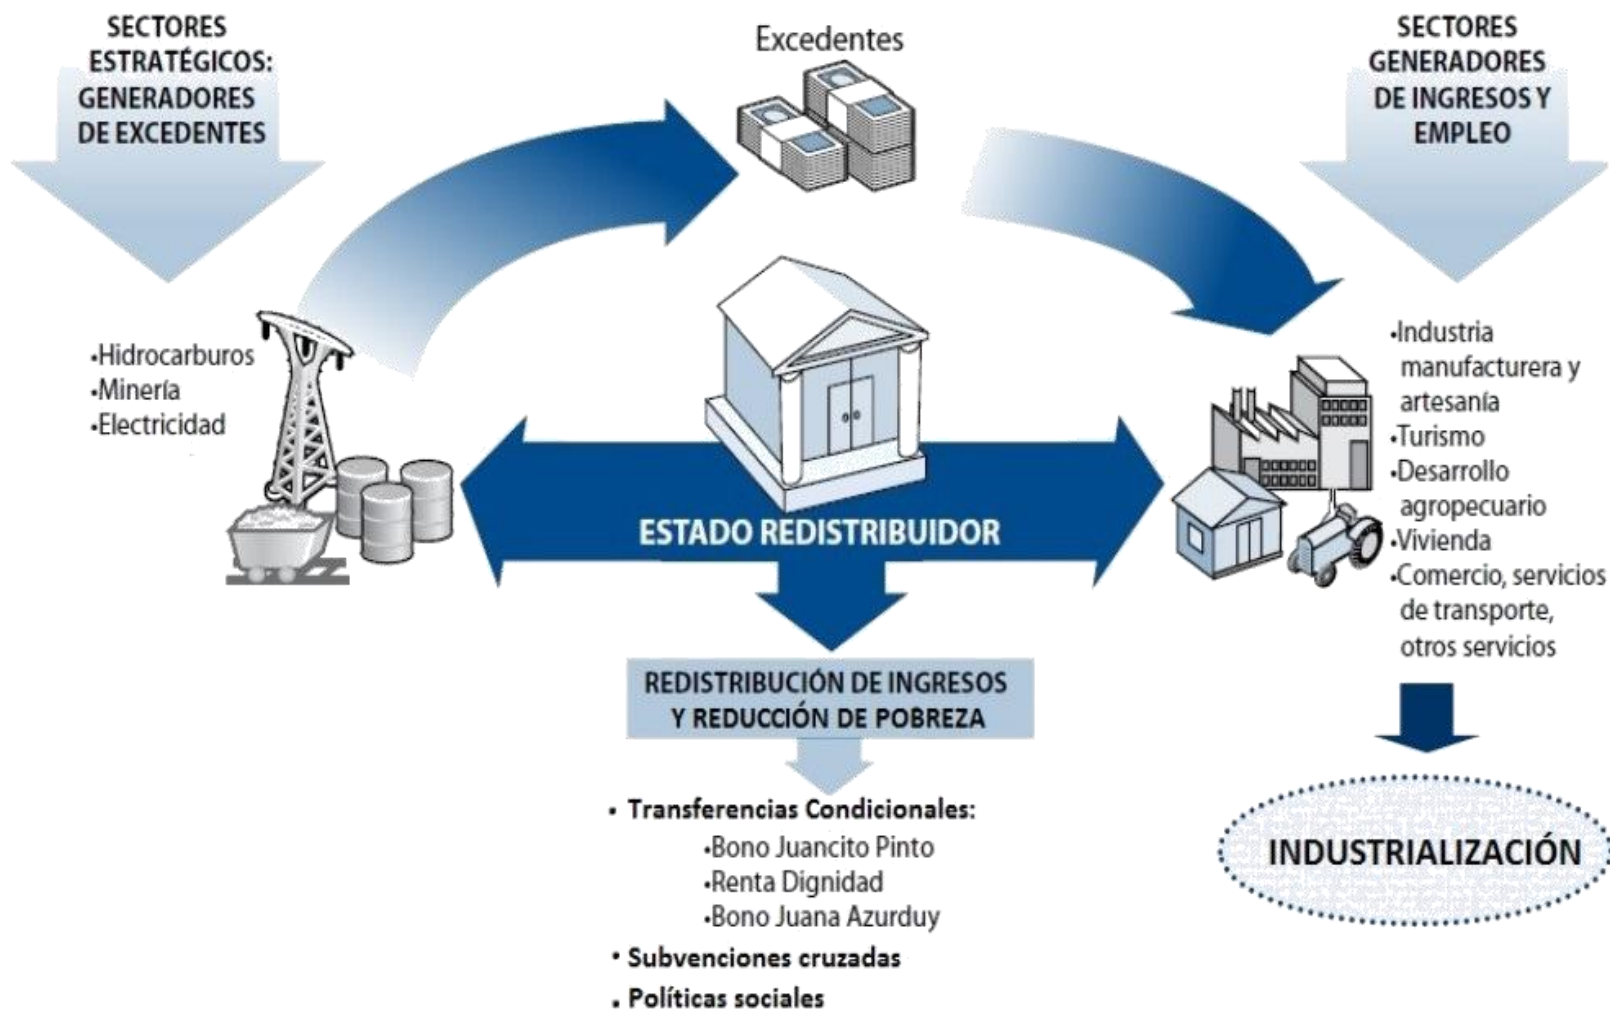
SECTORES ESTRATÉGICOS: GENERADORES DE EXCEDENTES

Excedentes

SECTORES GENERADORES DE INGRESOS Y EMPLEO

•Hidrocarburos
•Minería
•Electricidad

•Industria manufacturera y artesanía
•Turismo
•Desarrollo agropecuario
•Vivienda
•Comercio, servicios de transporte, otros servicios

ESTADO REDISTRIBUIDOR

REDISTRIBUCIÓN DE INGRESOS Y REDUCCIÓN DE POBREZA

• Transferencias Condicionales:
•Bono Juancito Pinto
•Renta Dignidad
•Bono Juana Azurduy
• Subvenciones cruzadas
• Políticas sociales

INDUSTRIALIZACIÓN